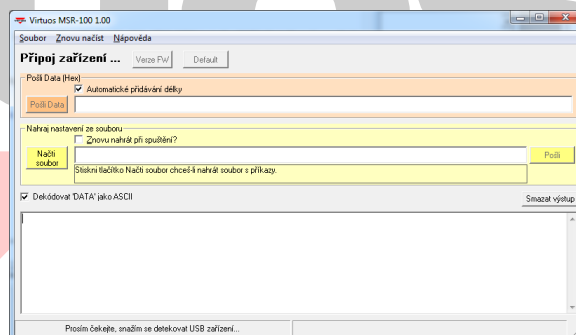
Virtuos MSR-100 1.00

Soubor Znovu načíst Nápověda

Připoj zařízení ... Verze FW Default

Pošli Data (Hex)

Automatické přidávání délky

Pošli Data

Nahraj nastavení ze souboru

Znovu nahrát při spuštění?

Načti soubor

Pošli

Stiskni tlačítko Načti soubor chceš-li nahrát soubor s příkazy.

Dekódovat 'DATA' jako ASCII

Smazat výstup

Prosím čekejte, snažím se detekovat USB zařízení...